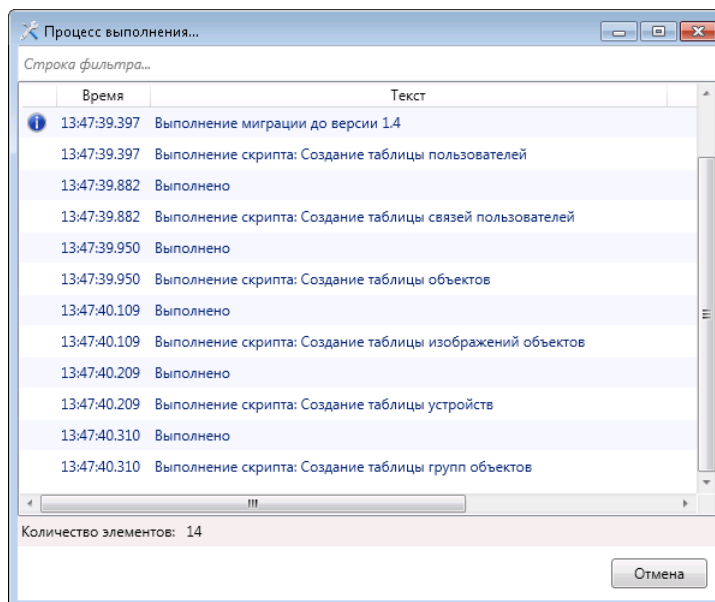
Процесс выполнения...

Строка фильтра...

| | Время | Текст |
|---|---|---|
| | 13:47:39.397 | Выполнение миграции до версии 1.4 |
| | 13:47:39.397 | Выполнение скрипта: Создание таблицы пользователей |
| | 13:47:39.882 | Выполнено |
| | 13:47:39.882 | Выполнение скрипта: Создание таблицы связей пользователей |
| | 13:47:39.950 | Выполнено |
| | 13:47:39.950 | Выполнение скрипта: Создание таблицы объектов |
| | 13:47:40.109 | Выполнено |
| | 13:47:40.109 | Выполнение скрипта: Создание таблицы изображений объектов |
| | 13:47:40.209 | Выполнено |
| | 13:47:40.209 | Выполнение скрипта: Создание таблицы устройств |
| | 13:47:40.310 | Выполнено |
| | 13:47:40.310 | Выполнение скрипта: Создание таблицы групп объектов |

Количество элементов: 14

Отмена